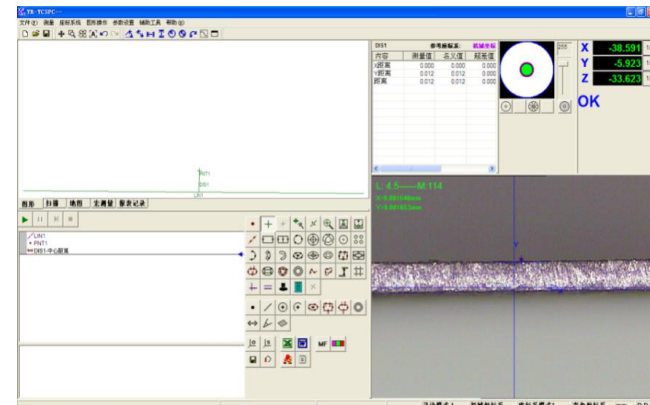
YR-TCSPC

文件(F) 测量 座标系统 图形操作 参数设置 辅助工具 帮助(H)

PNT1
DIS1
LIN1

图形 | 目录 | 语言 | 生成报 | 报表记录

LIN1
PNT1
DIS1-中心距离

DIS1 | 参考座标系: 机械坐标

| 内容 | 测量值 | 名义值 | 超差值 |
|---|---|---|---|
| X距离 | 0.000 | 0.000 | 0.000 |
| Y距离 | 0.012 | 0.012 | 0.000 |
| 距离 | 0.012 | 0.012 | 0.000 |

X -38.591
Y -5.923
Z -33.623

OK

L: 4.5——M:114

MF

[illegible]